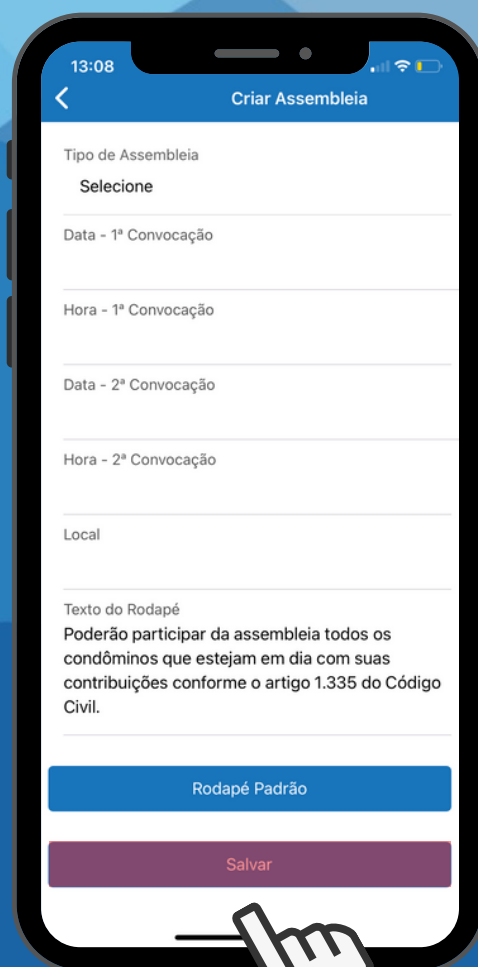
13:08

Criar Assembleia

Tipo de Assembleia
Selecione

Data - 1ª Convocação

Hora - 1ª Convocação

Data - 2ª Convocação

Hora - 2ª Convocação

Local

Texto do Rodapé
Poderão participar da assembleia todos os condôminos que estejam em dia com suas contribuições conforme o artigo 1.335 do Código Civil.

Rodapé Padrão

Salvar